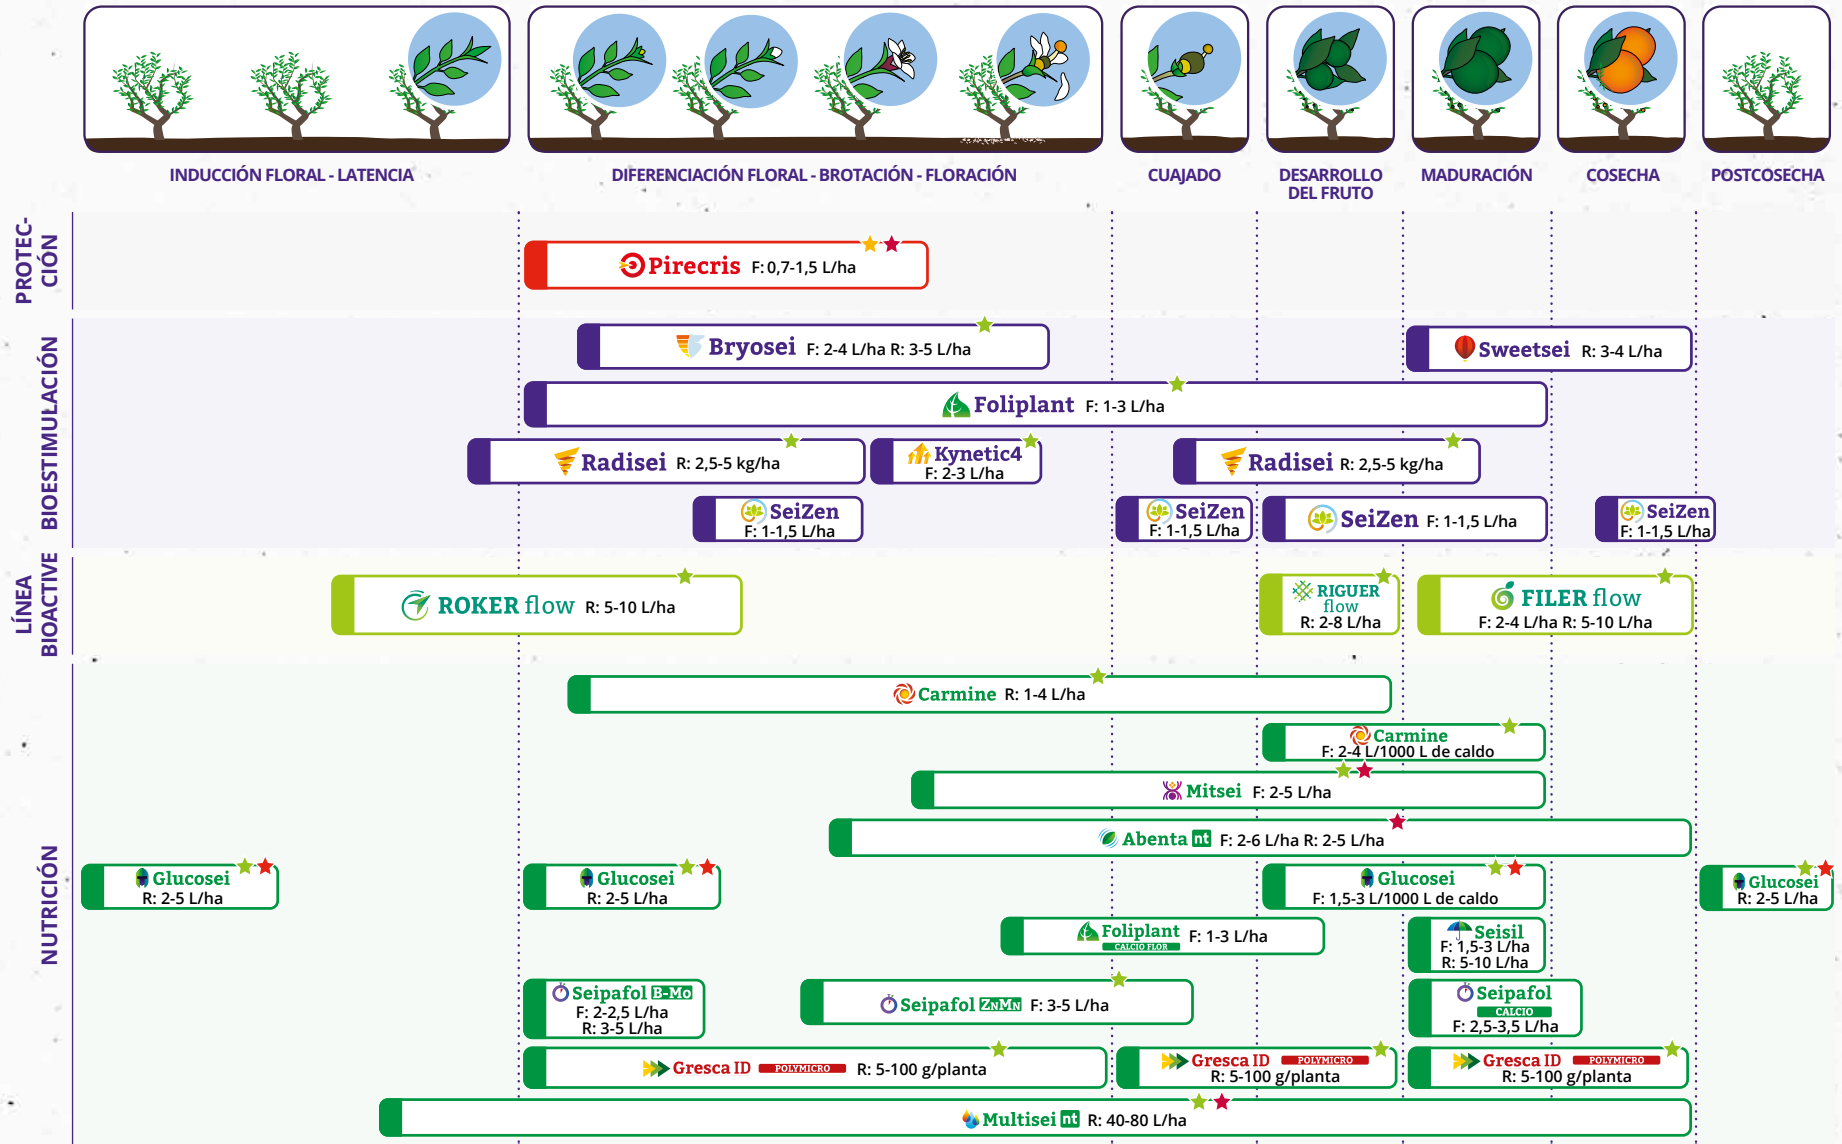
INDUCCIÓN FLORAL - LATENCIA

DIFERENCIACIÓN FLORAL - BROTACIÓN - FLORACIÓN

CUAJADO

DESARROLLO DEL FRUTO

MADURACIÓN

COSECHA

POSTCOSECHA

PROTECCIÓN

Pirecris F: 0,7-1,5 L/ha

BIOESTIMULACIÓN

Bryosei F: 2-4 L/ha R: 3-5 L/ha

Sweetsei R: 3-4 L/ha

Foliplant F: 1-3 L/ha

Radisei R: 2,5-5 kg/ha

Kynetic4 F: 2-3 L/ha

Radisei R: 2,5-5 kg/ha

SeiZen F: 1-1,5 L/ha

SeiZen F: 1-1,5 L/ha

SeiZen F: 1-1,5 L/ha

SeiZen F: 1-1,5 L/ha

LÍNEA BIOACTIVE

ROKER flow R: 5-10 L/ha

RIGUER flow R: 2-8 L/ha

FILER flow F: 2-4 L/ha R: 5-10 L/ha

NUTRICIÓN

Carmine R: 1-4 L/ha

Carmine F: 2-4 L/1000 L de caldo

Mitsei F: 2-5 L/ha

Abenta nt F: 2-6 L/ha R: 2-5 L/ha

Glucosei R: 2-5 L/ha

Glucosei R: 2-5 L/ha

Glucosei F: 1,5-3 L/1000 L de caldo

Glucosei R: 2-5 L/ha

Foliplant CALCIO FLOR F: 1-3 L/ha

Seisil F: 1,5-3 L/ha R: 5-10 L/ha

Seipafol B-Mo F: 2-2,5 L/ha R: 3-5 L/ha

Seipafol ZnMn F: 3-5 L/ha

Seipafol CALCIO F: 2,5-3,5 L/ha

Gresca ID POLYMICRO R: 5-100 g/planta

Gresca ID POLYMICRO R: 5-100 g/planta

Gresca ID POLYMICRO R: 5-100 g/planta

Multisei nt R: 40-80 L/ha